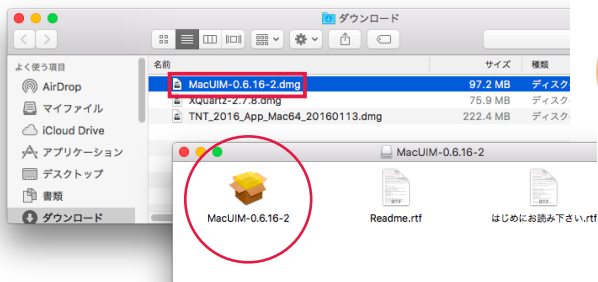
ダウンロード

よく使う項目
AirDrop
マイファイル
iCloud Drive
アプリケーション
デスクトップ
書類
ダウンロード

名前
サイズ
種類
MacUIM-0.6.16-2.dmg
97.2 MB
ディスク
XQuartz-2.7.8.dmg
75.9 MB
ディスク
TNT_2016_App_Mac64_20160113.dmg
222.4 MB
ディスク

MacUIM-0.6.16-2
MacUIM-0.6.16-2
Readme.rtf
はじめにお読み下さい.rtf